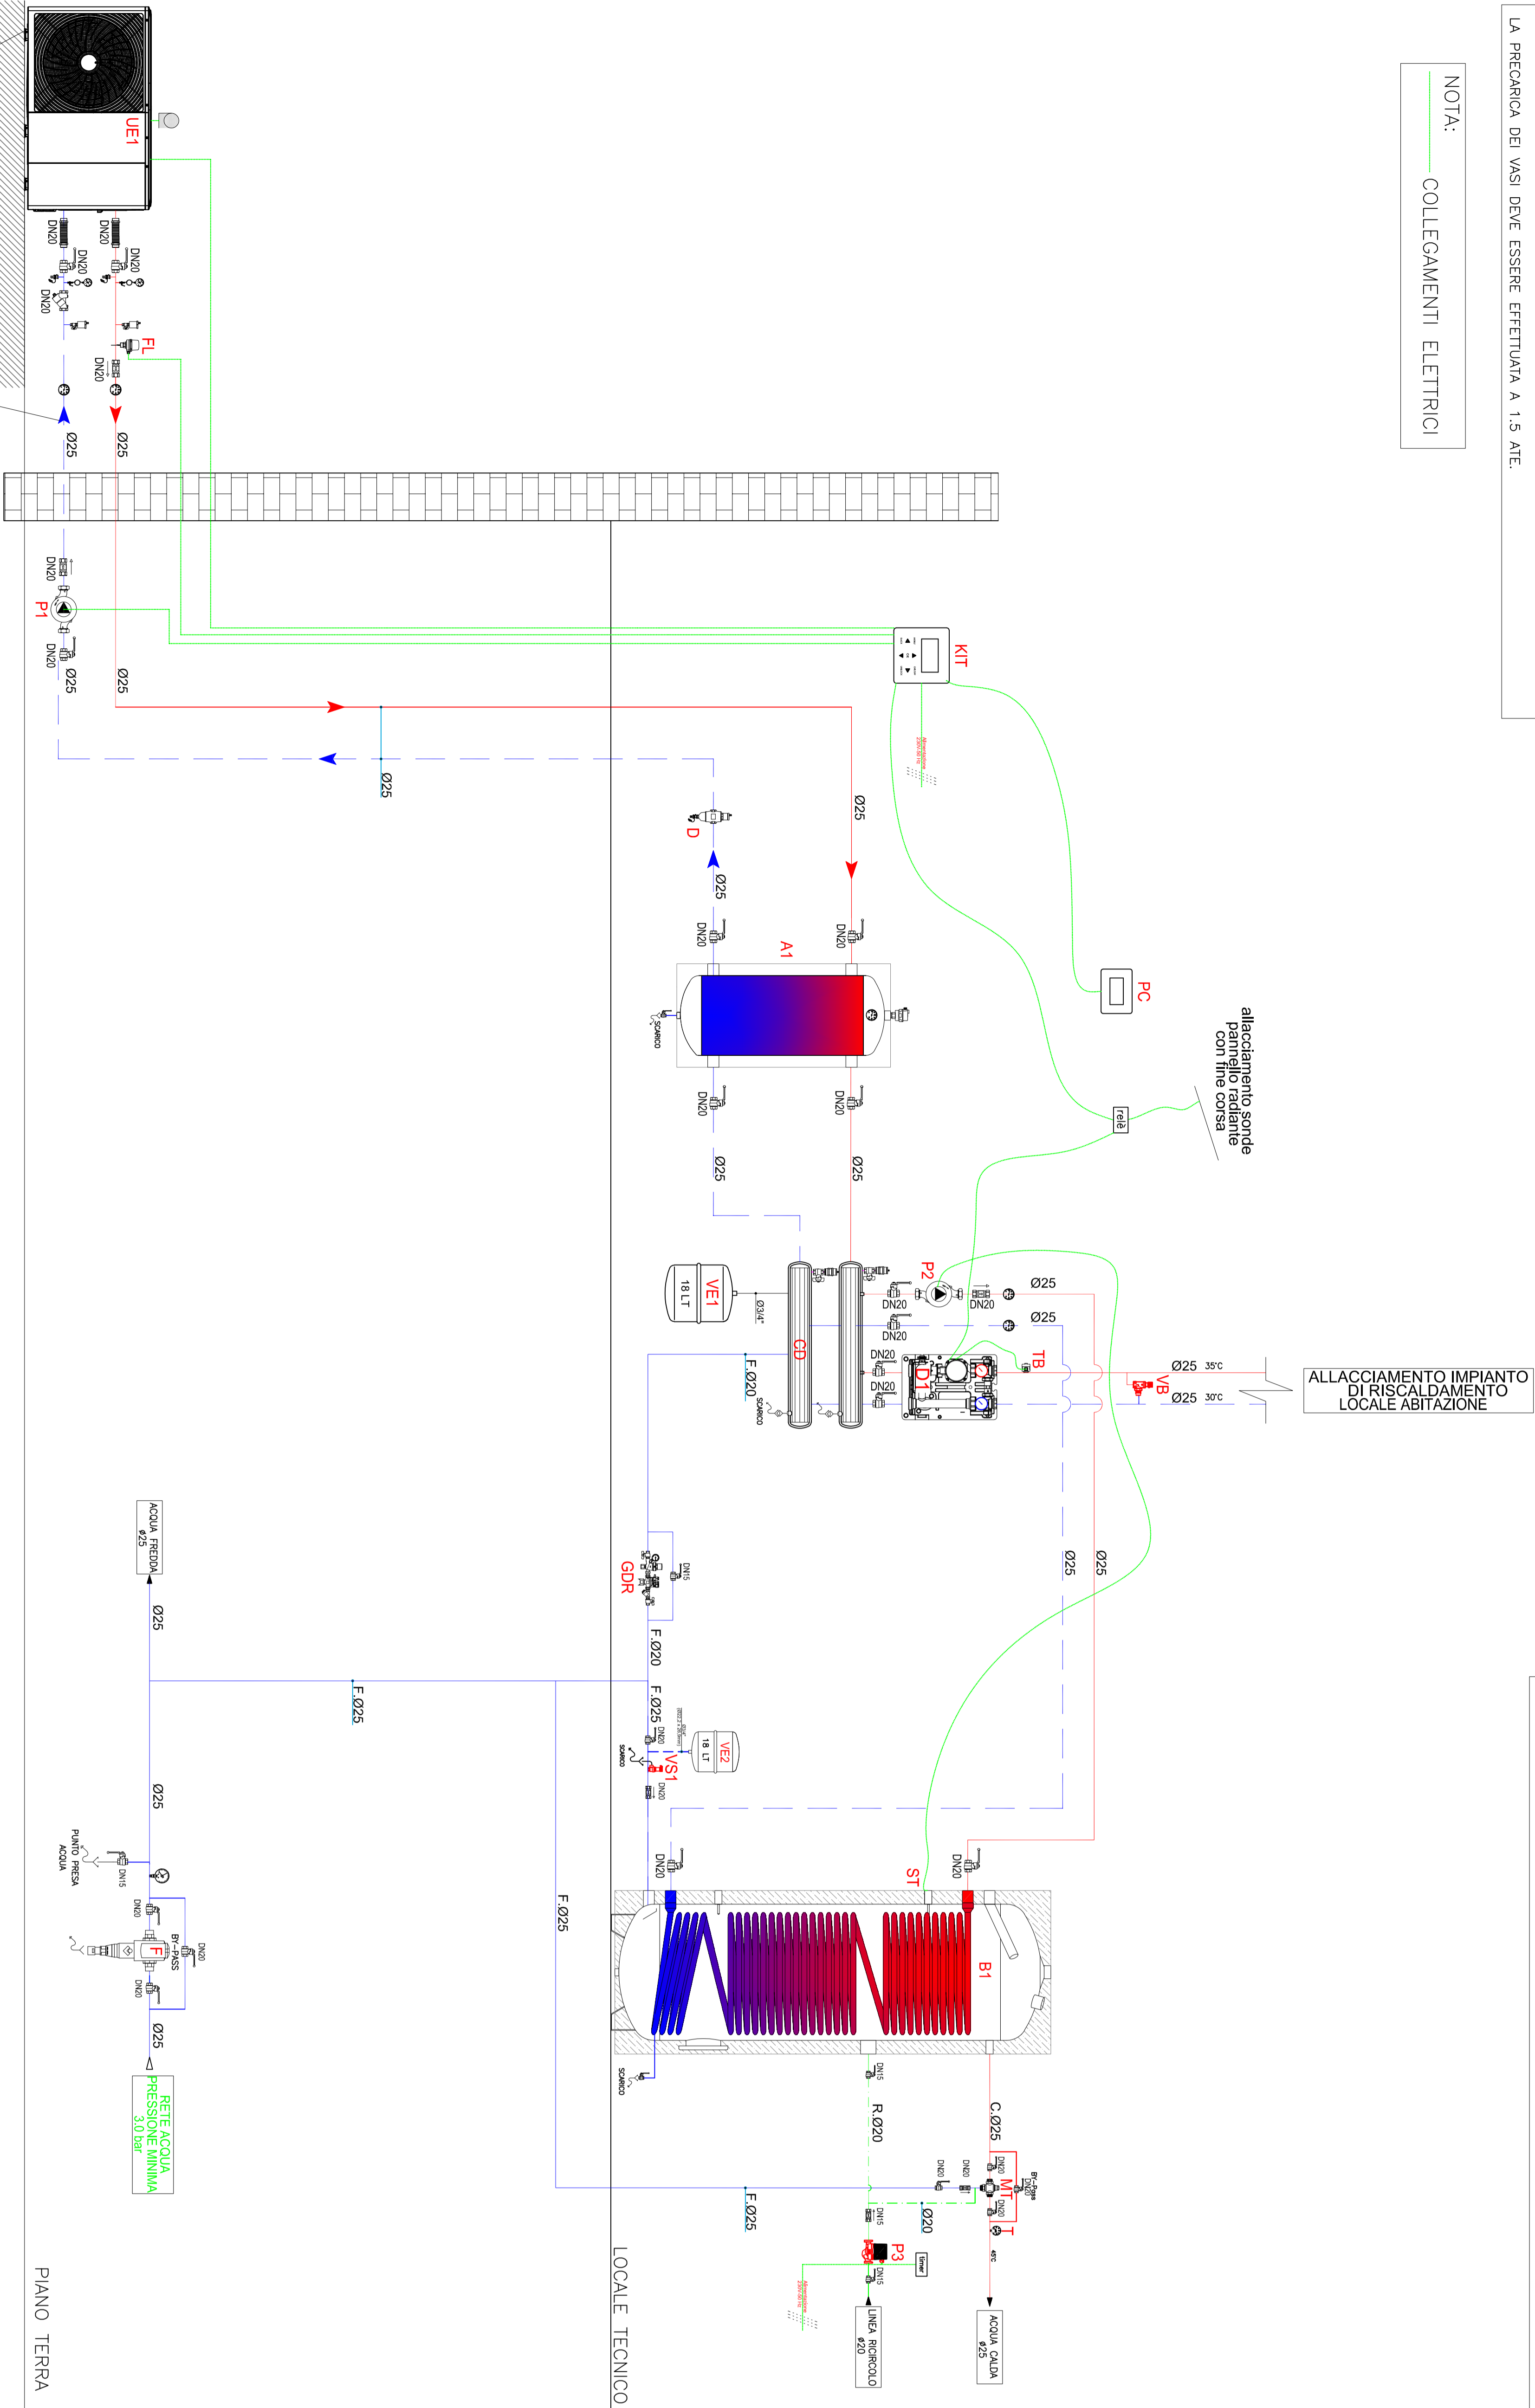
LA PRECARICA DEI VASI DEVE ESSERE EFFETTUATA A 1.5 ATE.

NOTA:
COLLEGAMENTI ELETTRICI

UE1
DN20
DN20
DN20
DN20
DN20
FL
DN20
Ø25
Ø25

DN20
P1
DN20
Ø25
Ø25
Ø25

KIT
Alimentazione 230V/50Hz

D
Ø25
Ø25
DN20
DN20
A1
SCARICO
DN20
DN20
Ø25
Ø25

PC

allacciamento sonde pannello radiante con fine corsa
relè

VE1
18 LT
Ø3/4"
CD
F.Ø20
SCARICO
P2
DN20
DN20
DN20
DN20
DN20
Ø25
Ø25
TB
D1
Ø25 35°C
VB
Ø25 30°C
ALLACCIAMENTO IMPIANTO DI RISCALDAMENTO LOCALE ABITAZIONE

ACQUA FREDDA Ø25
GDR
DN15
F.Ø20
F.Ø25
Ø25
F.Ø25
VE2
18 LT
VS1
DN20
DN20
SCARICO
Ø25
Ø25

PUNTO PRESA ACQUA
DN15
DN20
BY-PASS
DN20
F
DN20
Ø25
RETE ACQUA PRESSIONE MINIMA 3.0 bar

F.Ø25
DN20
ST
DN20
B1
SCARICO
DN15
R.Ø20
C.Ø25
DN20
DN20
DN20
By-Pass DN20
MT
DN20
T
45°C
F.Ø25
DN15
Ø20
P3
timer
DN15
Alimentazione 230V/50Hz
LINEA RICIRCOLO Ø20
ACQUA CALDA Ø25

PIANO TERRA
LOCALE TECNICO